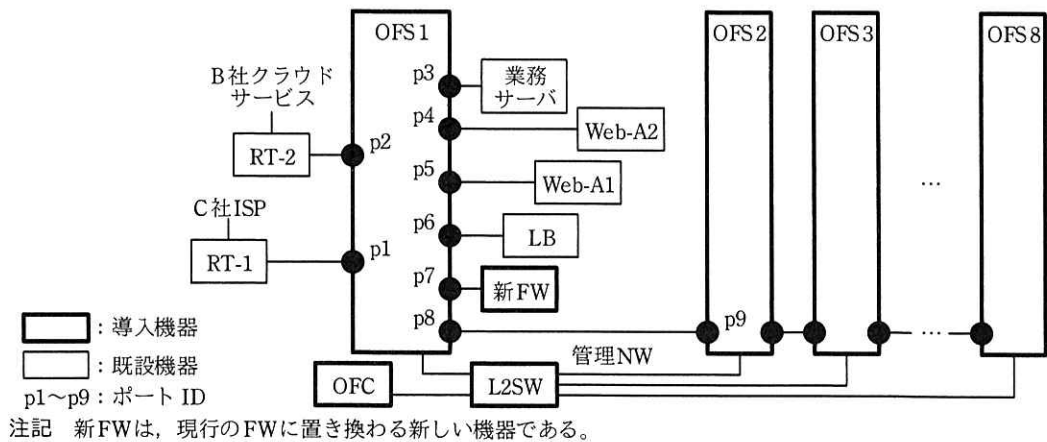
OFS1
OFS2
OFS3
OFS8
B社クラウドサービス
C社ISP
RT-2
RT-1
p1
p2
p3
p4
p5
p6
p7
p8
p9
業務サーバ
Web-A2
Web-A1
LB
新FW
…
…
管理NW
OFC
L2SW

：導入機器
：既設機器
p1～p9：ポート ID

注記　新FWは，現行のFWに置き換わる新しい機器である。